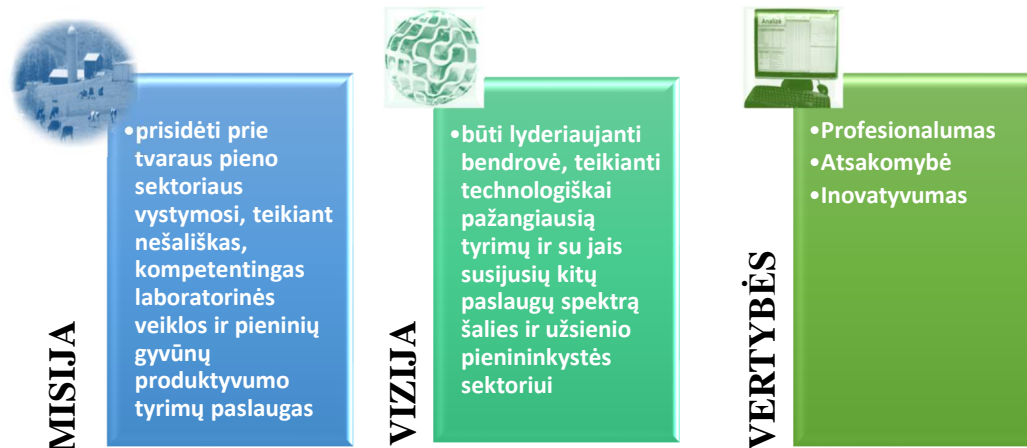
MISIJA

•prisidėti prie tvaraus pieno sektoriaus vystymosi, teikiant nešališkas, kompetentingas laboratorinės veiklos ir pieninių gyvūnų produktyvumo tyrimų paslaugas

VIZIJA

•būti lyderiaujanti bendrovė, teikianti technologiškai pažangiausią tyrimų ir su jais susijusių kitų paslaugų spektrą šalies ir užsienio pienininkystės sektoriui

Analizė

VERTYBĖS

•Profesionalumas
•Atsakomybė
•Inovatyvumas